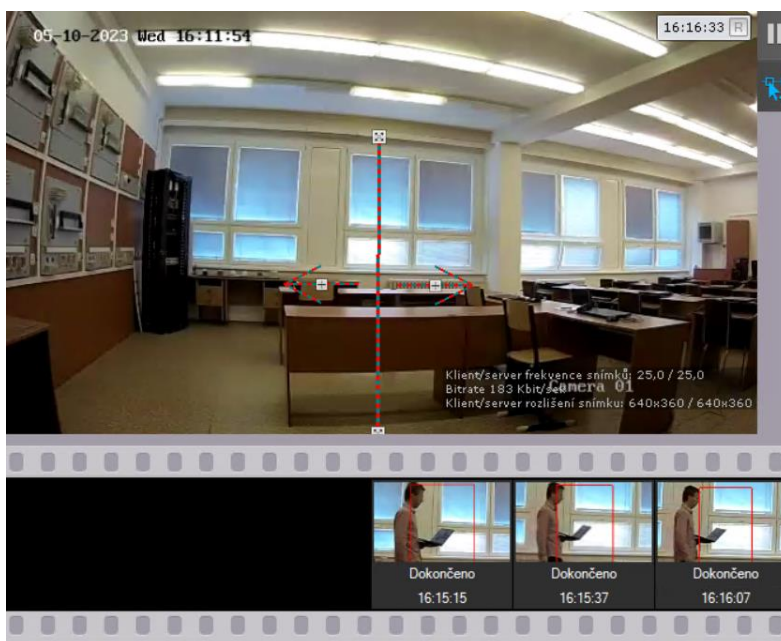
05-10-2023 Wed 16:11:54

16:16:33 R

Klient/server frekvence snímků: 25,0 / 25,0
Bitrate 183 Kbit/sec
Camera 01
Klient/server rozlišení snímku: 640x360 / 640x360

Dokončeno
16:15:15

Dokončeno
16:15:37

Dokončeno
16:16:07